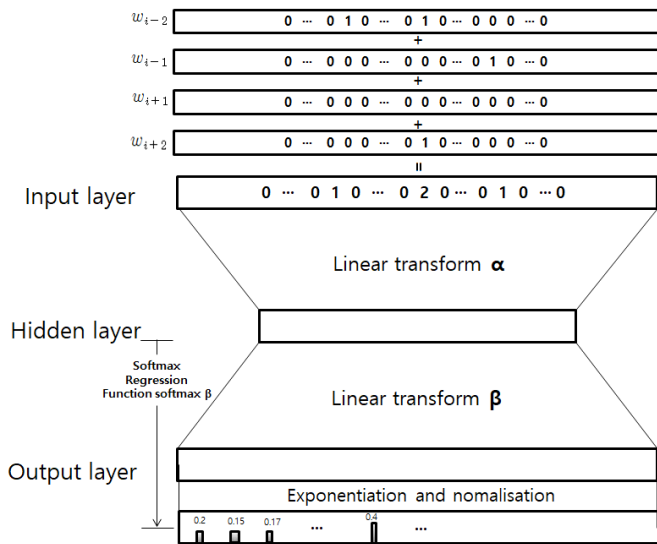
$w_{i-2}$ 0 ⋯ 0 1 0 ⋯ 0 1 0 ⋯ 0 0 0 ⋯ 0

+

$w_{i-1}$ 0 ⋯ 0 0 0 ⋯ 0 0 0 ⋯ 0 1 0 ⋯ 0

+

$w_{i+1}$ 0 ⋯ 0 0 0 ⋯ 0 0 0 ⋯ 0 0 0 ⋯ 0

+

$w_{i+2}$ 0 ⋯ 0 0 0 ⋯ 0 1 0 ⋯ 0 0 0 ⋯ 0

=

Input layer 0 ⋯ 0 1 0 ⋯ 0 2 0 ⋯ 0 1 0 ⋯ 0

Linear transform α

Hidden layer

Softmax Regression Function softmax β

Linear transform β

Output layer

Exponentiation and nomalisation

0.2 0.15 0.17 ⋯ 0.4 ⋯